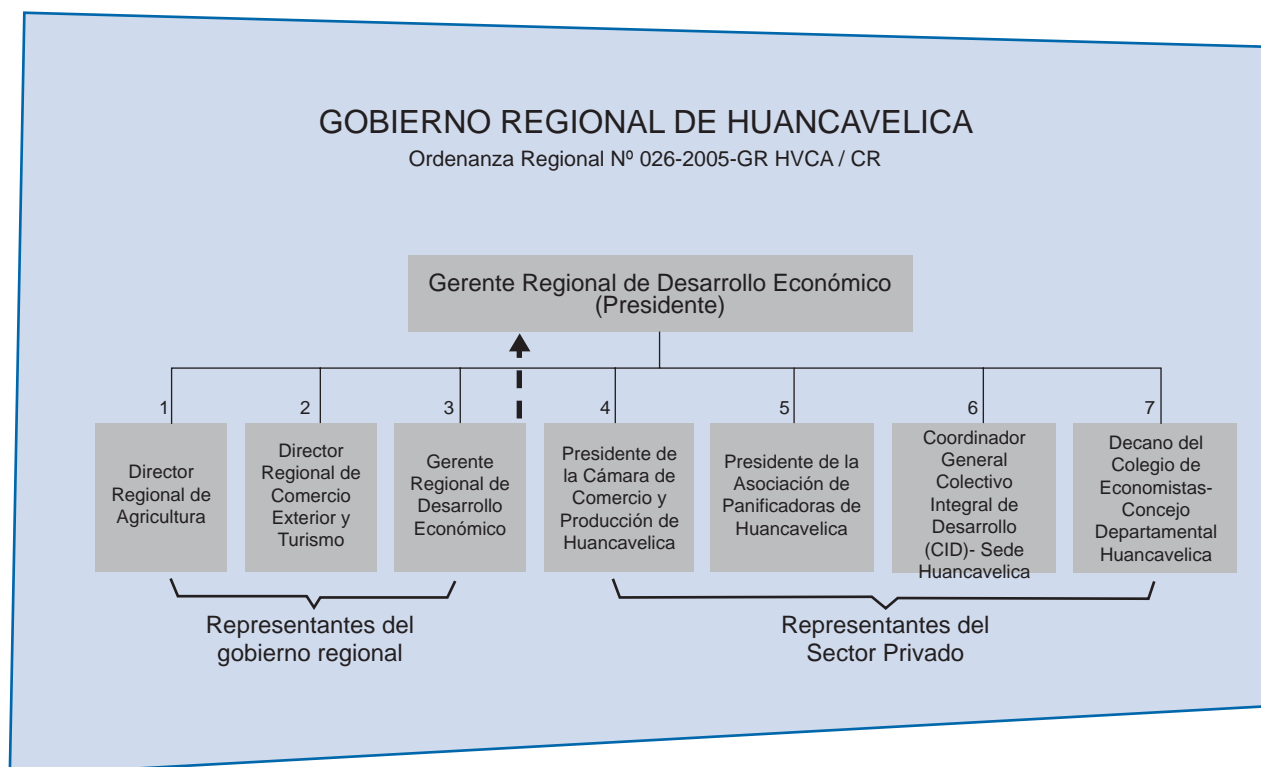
GOBIERNO REGIONAL DE HUANCAVELICA

Ordenanza Regional Nº 026-2005-GR HVCA / CR

Gerente Regional de Desarrollo Económico (Presidente)

1

Director Regional de Agricultura

2

Director Regional de Comercio Exterior y Turismo

3

Gerente Regional de Desarrollo Económico

4

Presidente de la Cámara de Comercio y Producción de Huancavelica

5

Presidente de la Asociación de Panificadoras de Huancavelica

6

Coordinador General Colectivo Integral de Desarrollo (CID)- Sede Huancavelica

7

Decano del Colegio de Economistas- Concejo Departamental Huancavelica

Representantes del gobierno regional

Representantes del Sector Privado